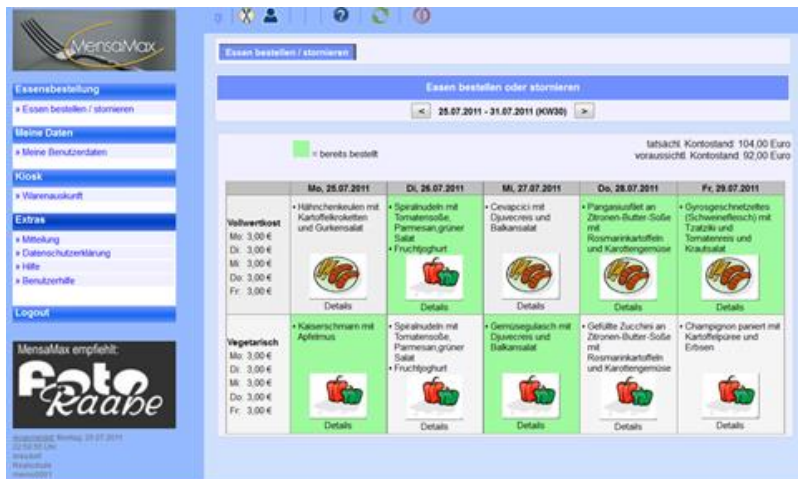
MensaMax

Essensbestellung
» Essen bestellen / stornieren

Meine Daten
» Meine Benutzerdaten

Kiosk
» Warenauskunft

Extras
» Mitteilung
» Datenschutzerklärung
» Hilfe
» Benutzerhilfe

Logout

MensaMax empfiehlt:
Foto Raabe

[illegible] Montag, 25.07.2011 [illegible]

Essen bestellen / stornieren

Essen bestellen oder stornieren

< 25.07.2011 - 31.07.2011 (KW30) >

= bereits bestellt

tatsächl. Kontostand: 104,00 Euro
voraussichtl. Kontostand: 92,00 Euro

| | Mo, 25.07.2011 | Di, 26.07.2011 | Mi, 27.07.2011 | Do, 28.07.2011 | Fr, 29.07.2011 |
|---|---|---|---|---|---|
| Vollwertkost Mo: 3,00 € Di: 3,00 € Mi: 3,00 € Do: 3,00 € Fr: 3,00 € | • Hähnchenkeulen mit Kartoffelkroketten und Gurkensalat Details | • Spiralnudeln mit Tomatensoße, Parmesan, grüner Salat • Fruchtjoghurt Details | • Cevapcici mit Djuvecreis und Balkansalat Details | • Pangasiusfilet an Zitronen-Butter-Soße mit Rosmarinkartoffeln und Karottengemüse Details | • Gyrosgeschnetzeltes (Schweinefleisch) mit Tzatziki und Tomatenreis und Krautsalat Details |
| Vegetarisch Mo: 3,00 € Di: 3,00 € Mi: 3,00 € Do: 3,00 € Fr: 3,00 € | • Kaiserschmarn mit Apfelmus Details | • Spiralnudeln mit Tomatensoße, Parmesan, grüner Salat • Fruchtjoghurt Details | • Gemüsegulasch mit Djuvecreis und Balkansalat Details | • Gefüllte Zucchini an Zitronen-Butter-Soße mit Rosmarinkartoffeln und Karottengemüse Details | • Champignon paniert mit Kartoffelpüree und Erbsen Details |